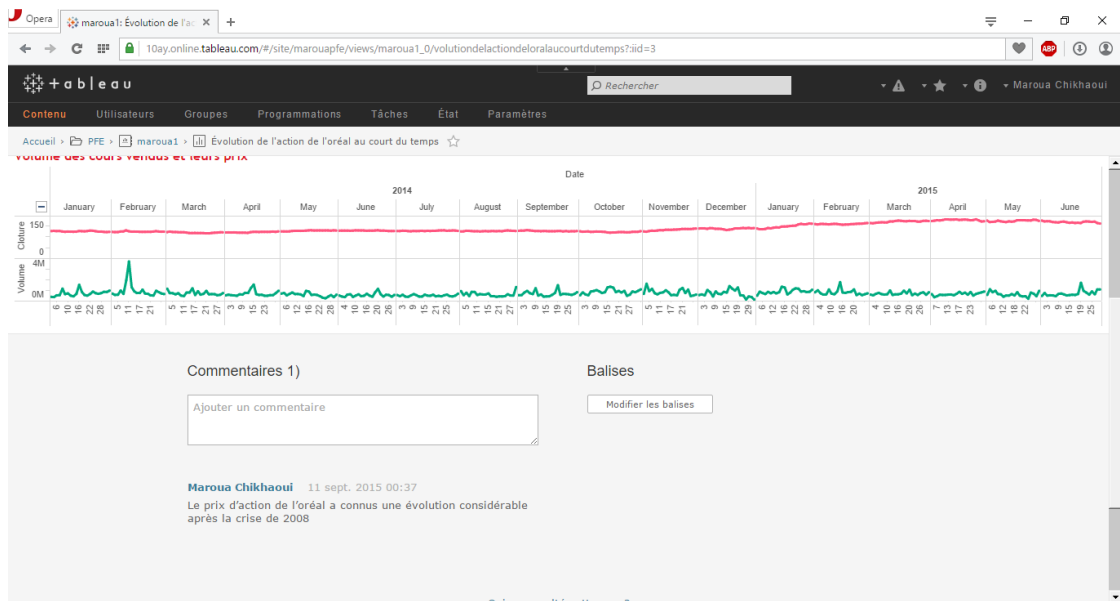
Opera maroua1: Évolution de l'ac ×  +

10ay.online.tableau.com/#/site/marouapfe/views/maroua1_0/volutiondelactiondeloralaucourtdutemps?:iid=3

+ableau

Rechercher

Maroua Chikhaoui

Contenu Utilisateurs Groupes Programmations Tâches État Paramètres

Accueil › PFE › maroua1 › Évolution de l'action de l'oréal au court du temps

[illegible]

Date

2014 2015

January February March April May June July August September October November December January February March April May June

Cloture 150 0

Volume 4M 0M

6 10 16 22 28 5 11 17 21 5 11 17 21 27 3 9 15 23 3 9 15 21 28 6 12 16 22 28 4 10 16 20 26 3 9 15 23 4 8 14 20 27 3 9 15 25 3 9 15 21 27 3 9 15 21 27 3 9 21 29 6 12 16 22 28 4 10 16 20 4 10 16 20 26 7 13 17 23 6 12 18 22 3 9 19 25

Commentaires 1)

Ajouter un commentaire

Balises

Modifier les balises

Maroua Chikhaoui 11 sept. 2015 00:37

Le prix d'action de l'oréal a connus une évolution considérable après la crise de 2008

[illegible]